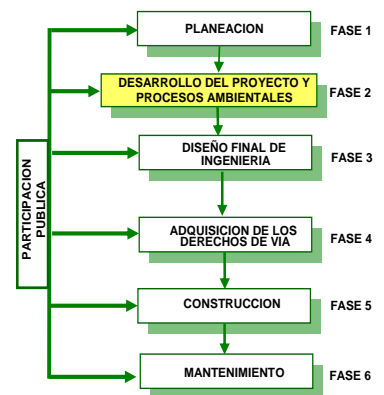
PARTICIPACION PUBLICA

PLANEACION
FASE 1

DESARROLLO DEL PROYECTO Y PROCESOS AMBIENTALES
FASE 2

DISEÑO FINAL DE INGENIERIA
FASE 3

ADQUISICION DE LOS DERECHOS DE VIA
FASE 4

CONSTRUCCION
FASE 5

MANTENIMIENTO
FASE 6